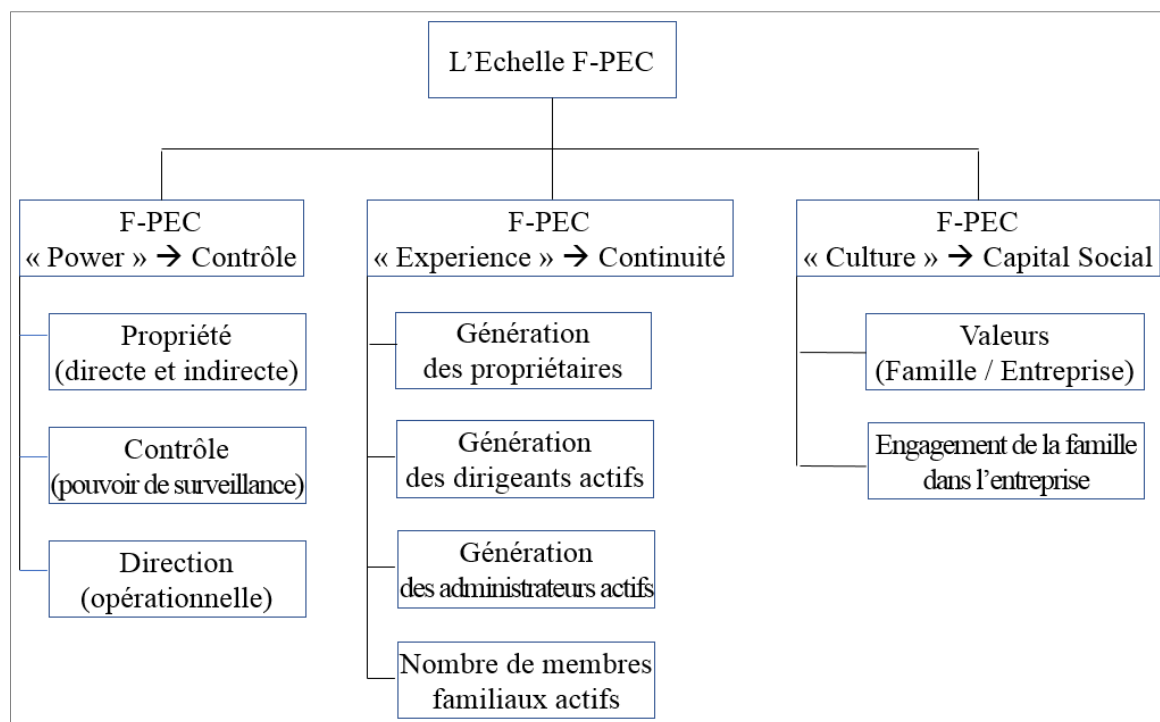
L’Echelle F-PEC

F-PEC
« Power » → Contrôle

Propriété
(directe et indirecte)

Contrôle
(pouvoir de surveillance)

Direction
(opérationnelle)

F-PEC
« Experience » → Continuité

Génération
des propriétaires

Génération
des dirigeants actifs

Génération
des administrateurs actifs

Nombre de membres
familiaux actifs

F-PEC
« Culture » → Capital Social

Valeurs
(Famille / Entreprise)

Engagement de la famille
dans l’entreprise